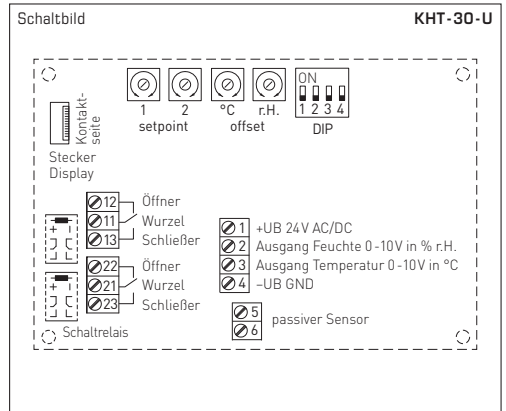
Schaltbild

KHT-30-U

1 2 °C r.H.
setpoint offset

ON
1 2 3 4
DIP

Kontaktseite

Stecker
Display

12 Öffner
11 Wurzel
13 Schließer

22 Öffner
21 Wurzel
23 Schließer

Schaltrelais

1 +UB 24V AC/DC
2 Ausgang Feuchte 0-10V in % r.H.
3 Ausgang Temperatur 0-10V in °C
4 –UB GND

5
6 passiver Sensor